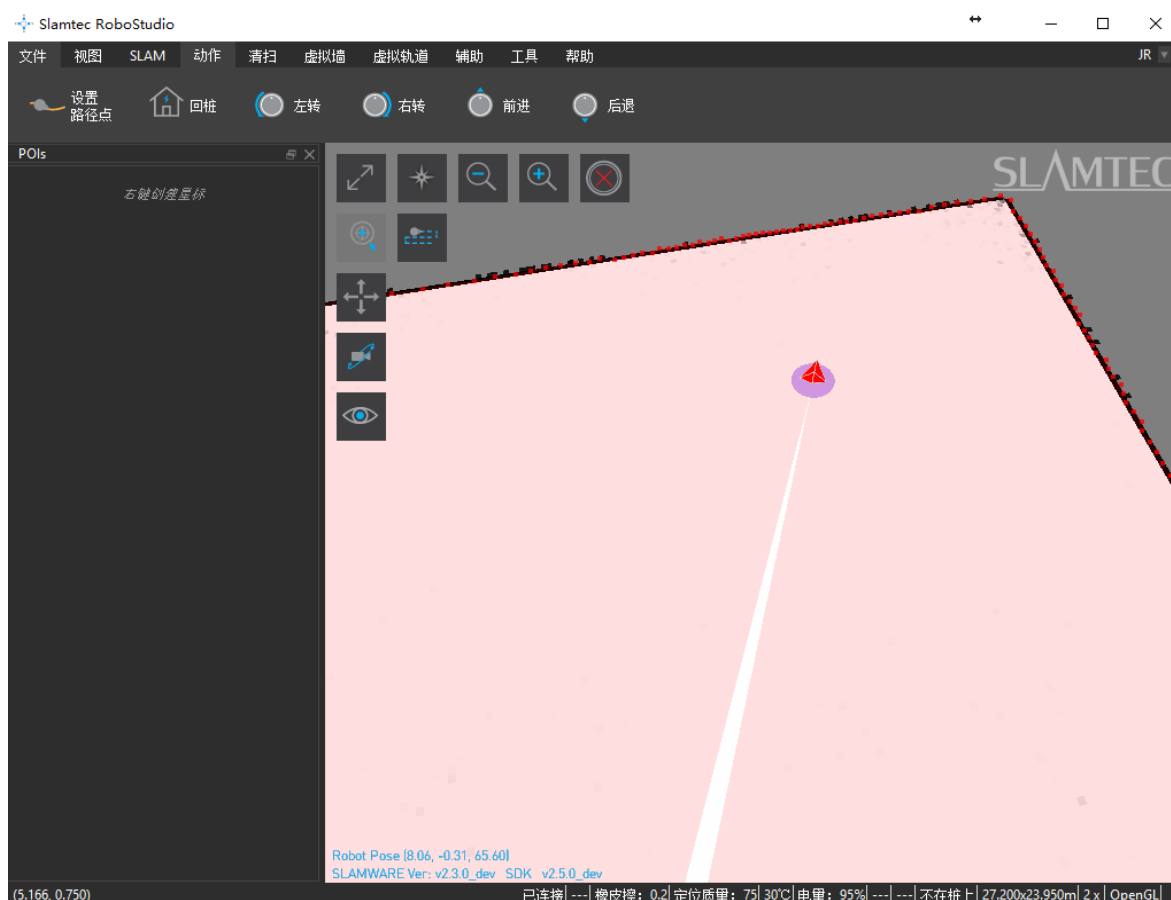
Slamtec RoboStudio

文件 视图 SLAM 动作 清扫 虚拟墙 虚拟轨道 辅助 工具 帮助 JR

设置路径点 回桩 左转 右转 前进 后退

POIs

右键创建星标

SLAMTEC

Robot Pose (8.06, -0.31, 65.60)
SLAMWARE Ver: v2.3.0_dev SDK v2.5.0_dev

(5.166, 0.750)

已连接 | --- | 橡皮擦: 0.2 | 定位质量: 75 | 30℃ | 电量: 95% | --- | --- | 不在桩上 | 27.200x23.950m | 2 x | OpenGL